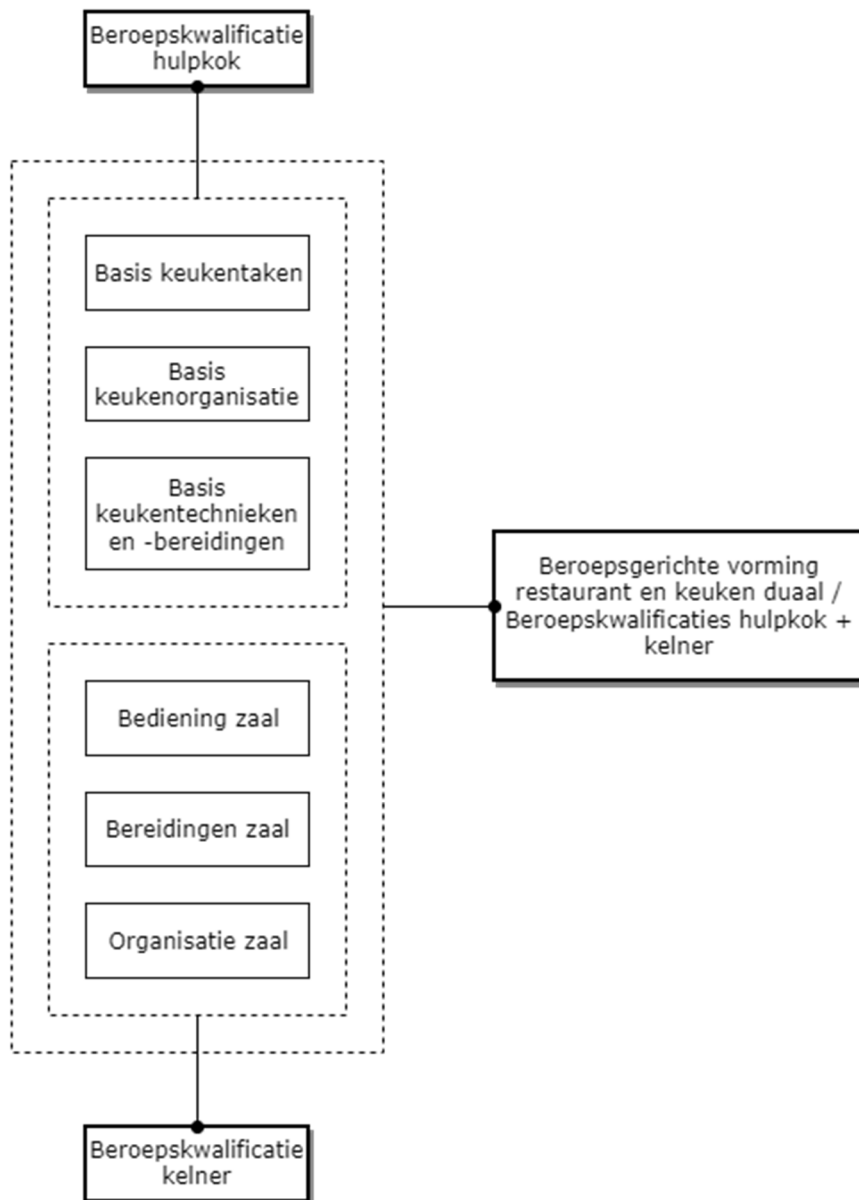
Beroepskwalificatie hulpkok

Basis keukentaken

Basis keukenorganisatie

Basis keukentechnieken en -bereidingen

Beroepsgerichte vorming restaurant en keuken duaal / Beroepskwalificaties hulpkok + kelner

Bediening zaal

Bereidingen zaal

Organisatie zaal

Beroepskwalificatie kelner